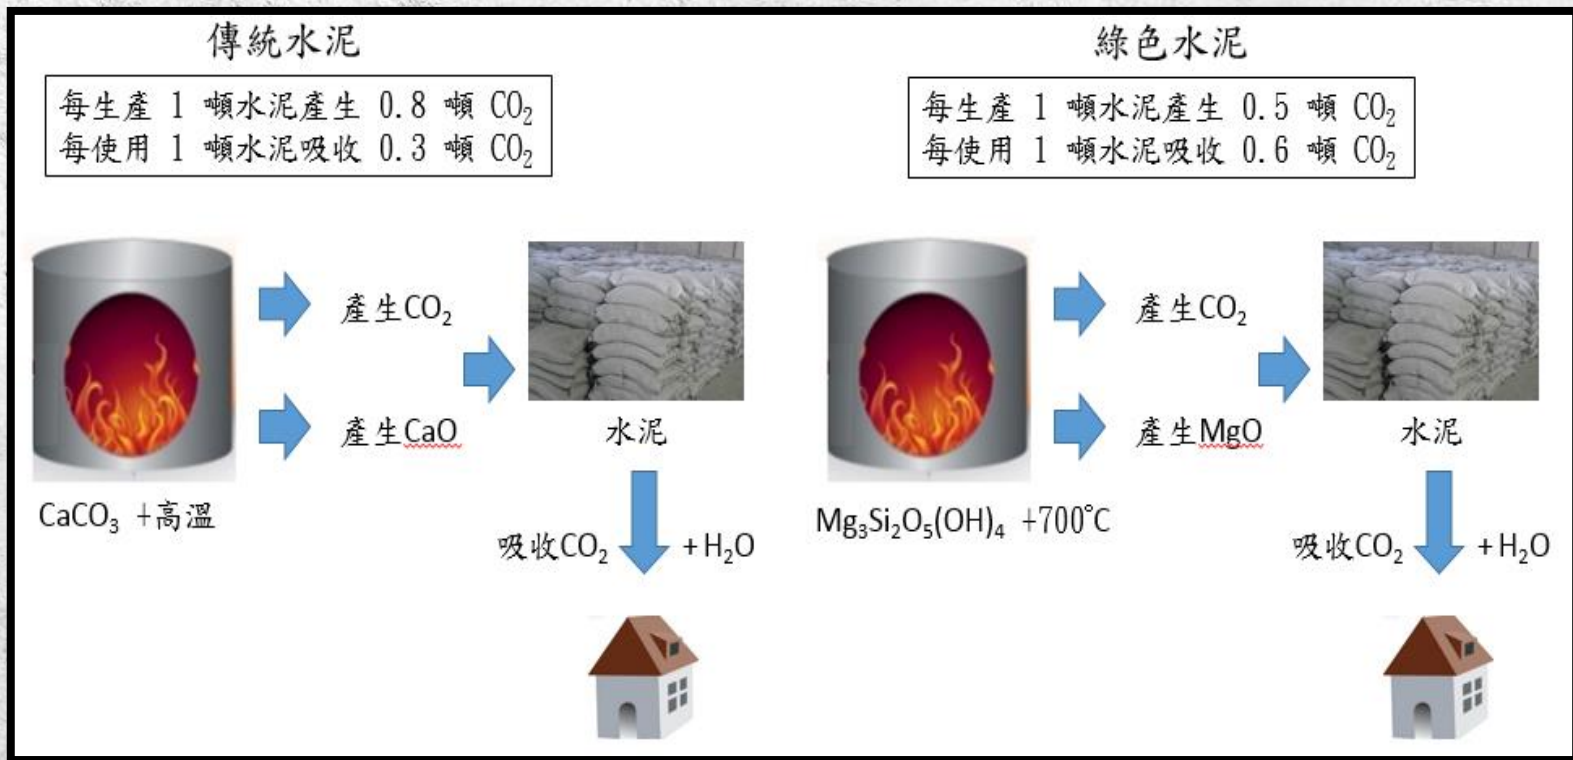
傳統水泥

每生產 1 頓水泥產生 0.8 頓 $CO_2$
每使用 1 頓水泥吸收 0.3 頓 $CO_2$

產生$CO_2$

產生CaO

水泥

$CaCO_3$ +高溫

吸收$CO_2$ +$H_2O$

綠色水泥

每生產 1 頓水泥產生 0.5 頓 $CO_2$
每使用 1 頓水泥吸收 0.6 頓 $CO_2$

產生$CO_2$

產生MgO

水泥

$Mg_3Si_2O_5(OH)_4$ +700℃

吸收$CO_2$ +$H_2O$